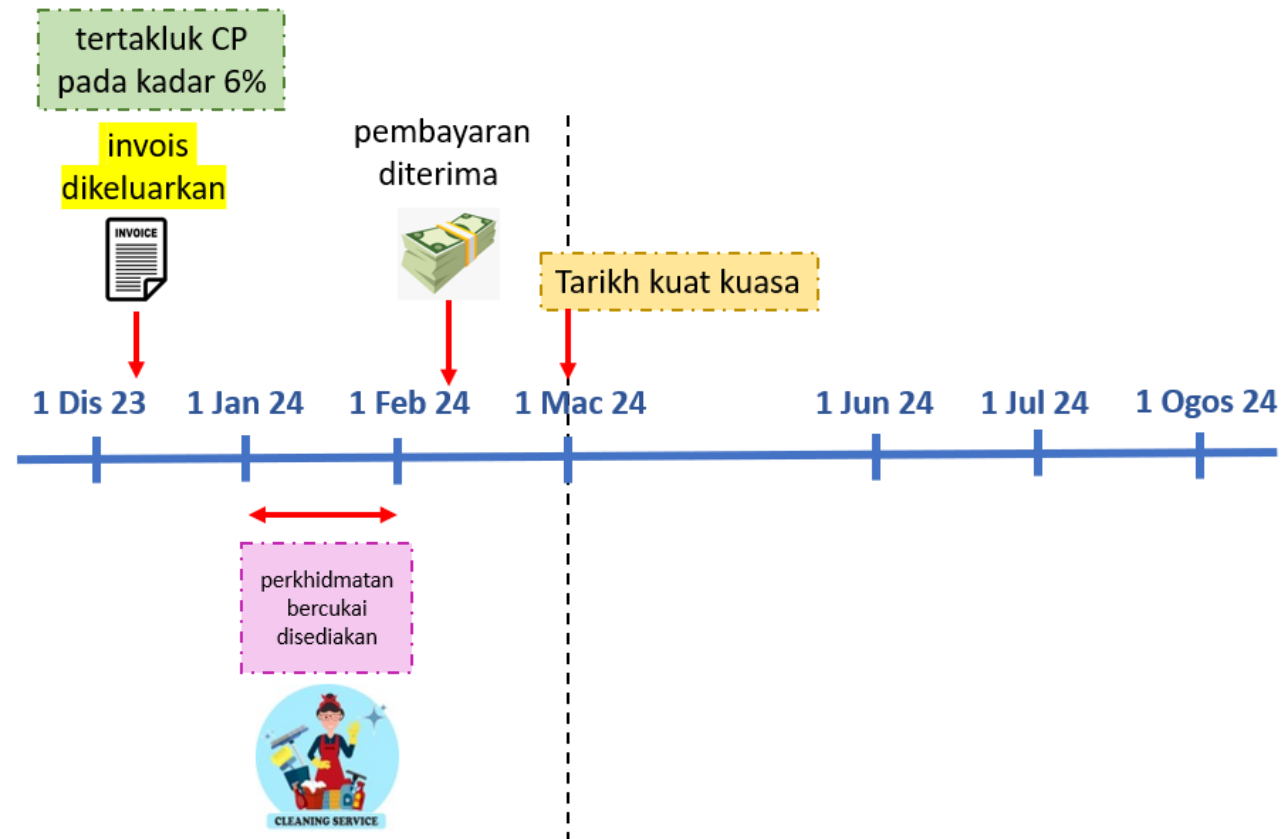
tertakluk CP pada kadar 6%

invois dikeluarkan

INVOICE

pembayaran diterima

Tarikh kuat kuasa

1 Dis 23

1 Jan 24

1 Feb 24

1 Mac 24

1 Jun 24

1 Jul 24

1 Ogos 24

perkhidmatan bercukai disediakan

CLEANING SERVICE